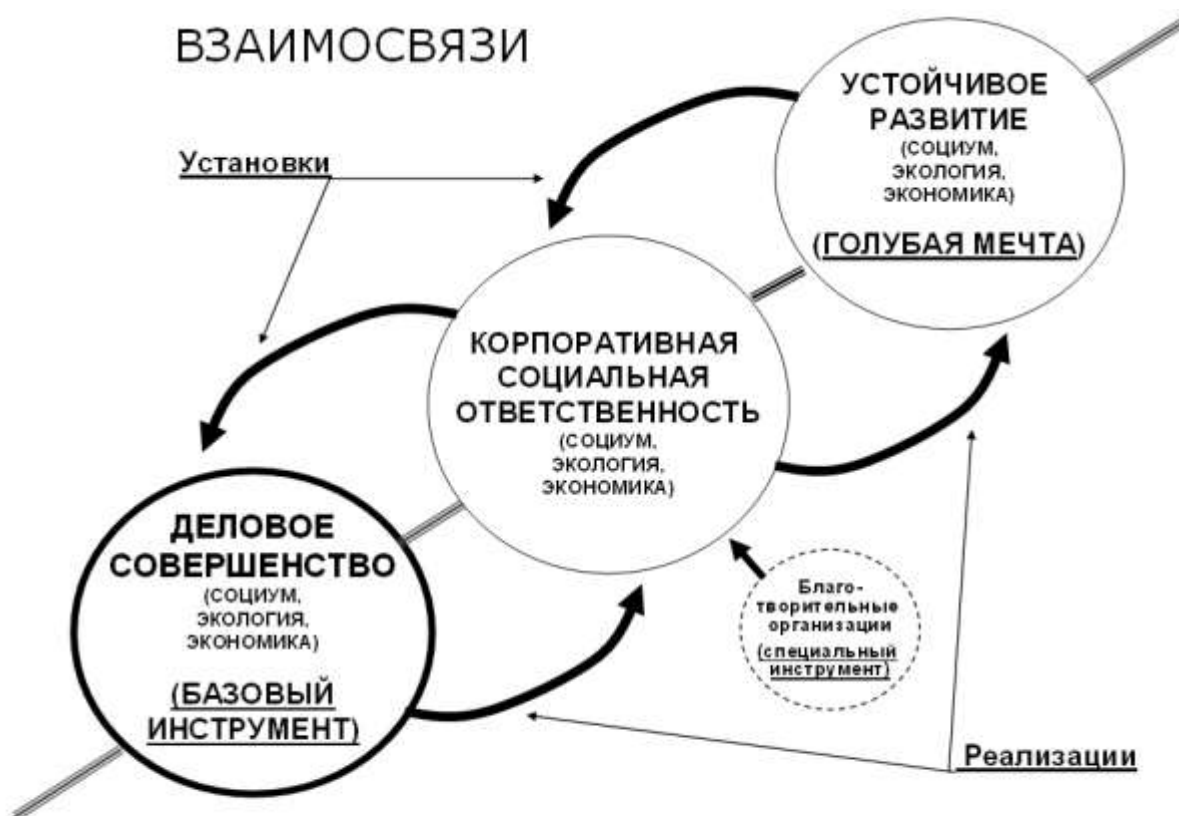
ВЗАИМОСВЯЗИ

Установки

УСТОЙЧИВОЕ РАЗВИТИЕ (СОЦИУМ, ЭКОЛОГИЯ, ЭКОНОМИКА)

(ГОЛУБАЯ МЕЧТА)

КОРПОРАТИВНАЯ СОЦИАЛЬНАЯ ОТВЕТСТВЕННОСТЬ (СОЦИУМ, ЭКОЛОГИЯ, ЭКОНОМИКА)

ДЕЛОВОЕ СОВЕРШЕНСТВО (СОЦИУМ, ЭКОЛОГИЯ, ЭКОНОМИКА)

(БАЗОВЫЙ ИНСТРУМЕНТ)

Благотворительные организации

(специальный инструмент)

Реализации